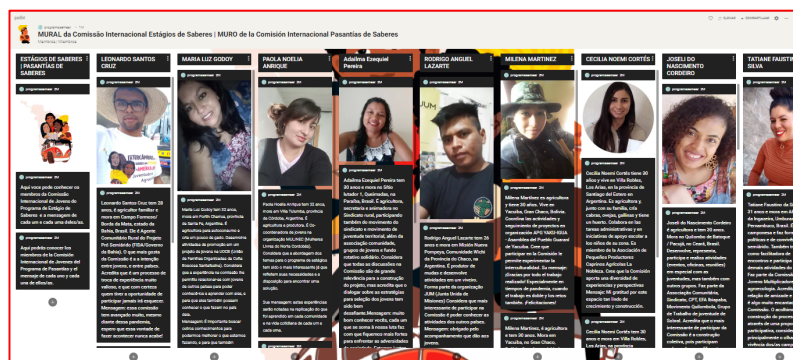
padlet

MURAL da Comissão Internacional Estágios de Saberes | MURO de la Comisión Internacional Pasantías de Saberes

ESTÁGIOS DE SABERES | PASANTÍAS DE SABERES

Aqui você pode conhecer os membros da Comissão Internacional de Jovens do Programa de Estágio de Saberes e a mensagem de cada um e cada uma deles/as.

Aquí podrás conocer los miembros de la Comisión Internacional de Jóvenes del Programa de Pasantías y el mensaje de cada uno y cada una de ellos/as.

LEONARDO SANTOS CRUZ

Leonardo Santos Cruz tem 28 anos, é agricultor familiar e mora em Campo Formoso/Bahia, Brasil. Ele é Agente Comunitário Rural do Projeto Pró-Semiárido (FIDA/Governo da Bahia). O que mais gosta da Comissão é a interação entre jovens e pelo projeto. Acredita que é um processo de trocas de experiências e valores, e que tem certeza que o tempo muito produtivo para todos. Mensagem: Para que todos fossem um bom profissional, tem que ser sempre...

MARIA LUZ GODOY

Maria Luz Godoy tem 22 anos, mora em Puerto Chaima, província de Santa Fe, Argentina. É agricultora para autoconsumo e tem um projeto de gado. Desenvolve atividades de promoção em um projeto de jovens na UCOR...

PAOLA NOELIA ANRIQUE

Paola Noelia Anrique tem 22 anos, mora em Villa Tulumba, província de Córdoba, Argentina. É agricultora e produtora...

Sua mensagem: estas experiências serão notáveis na replicação do que foi aprendido em suas comunidades...

Adalma Ezequiel Pereira

Adalma Ezequiel Pereira tem 30 anos e mora no Sítio Jatobá 1, Queimadas, na Paraíba, Brasil. É agricultor, secretário e coordenador no Sindicato rural, participando também do movimento do sindicato e movimento da juventude territorial...

RODRIGO ANGUEL LAZARTE

Rodrigo Anguel Lazarte tem 26 anos e mora em Misión Nueva Pompeya, Comunidade Wichí da Província do Chaco, na Argentina. É produtor de madeira e desenvolve atividades de ter viveiro...

MILENA MARTINEZ

Milena Martinez é agricultora e tem 20 anos. Vive em Yacuiba, Gran Chaco, Bolívia. Combina as atividades e seguimento de projetos na organização APG YAKU-IGUA - Asamblea del Pueblo Guaraní de Yacuiba...

Milena Martínez, é agricultora e tem 20 anos. Mora em Yacuiba, no Gran Chaco, Bolívia...

CECILIA NOEMI CORTÉS

Cecilia Noemí Cortés tiene 30 años y vive en Villa Robles, Los Arias, en la provincia de Santiago del Estero en Argentina. Es agricultora y junto con su familia, cría cabras, ovejas, gallinas y tiene un huerto...

Cecilia Noemí Cortés tiene 30 años y vive en Villa Robles, Los Arias...

JOSELI DO NASCIMENTO CORDEIRO

Joseli do Nascimento Cordeiro é agricultora e tem 30 anos. Mora no Quilombo de Baturajá / Paraíp, no Ceará, Brasil...

TATIANE FAUSTINO SILVA

Tatiane Faustino da Silva tem 31 anos e mora em Afogados da Ingazeira, Pernambuco, Brasil...